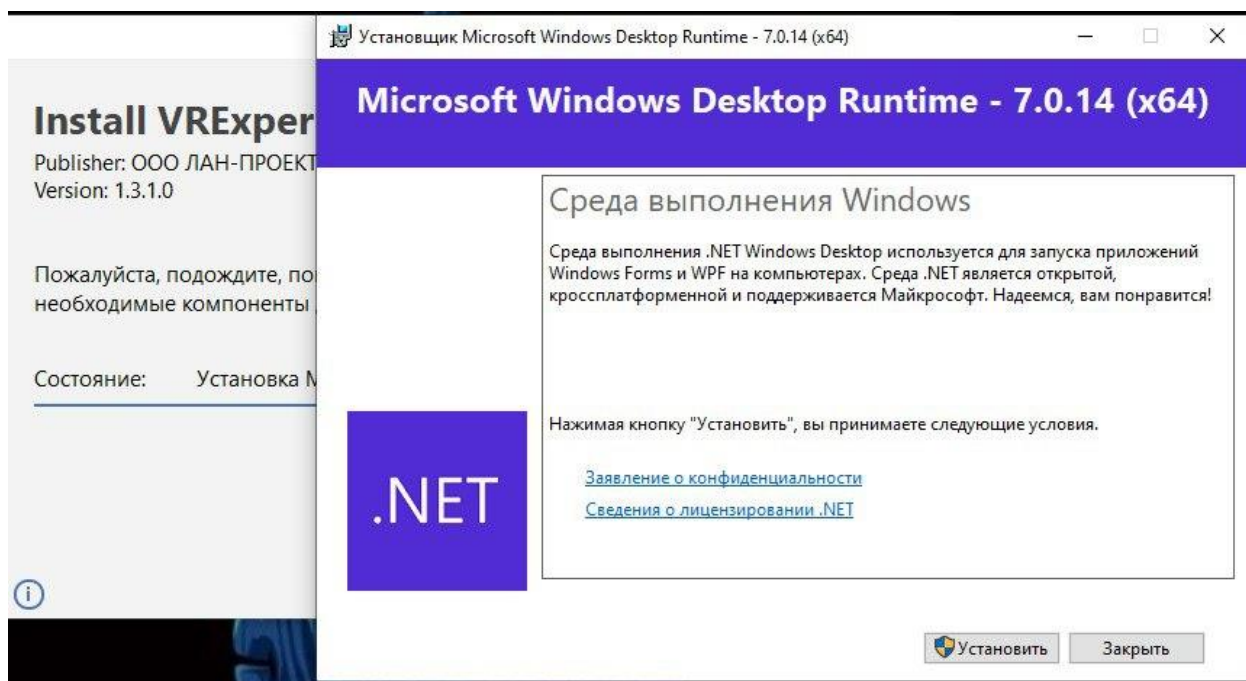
Install VRExper
Publisher: ООО ЛАН-ПРОЕКТ
Version: 1.3.1.0

Пожалуйста, подождите, по
необходимые компоненты

Состояние: Установка М

Установщик Microsoft Windows Desktop Runtime - 7.0.14 (x64)

Microsoft Windows Desktop Runtime - 7.0.14 (x64)

Среда выполнения Windows

Среда выполнения .NET Windows Desktop используется для запуска приложений Windows Forms и WPF на компьютерах. Среда .NET является открытой, кроссплатформенной и поддерживается Майкрософт. Надеемся, вам понравится!

Нажимая кнопку "Установить", вы принимаете следующие условия.

Заявление о конфиденциальности
Сведения о лицензировании .NET

.NET

Установить
Закрыть